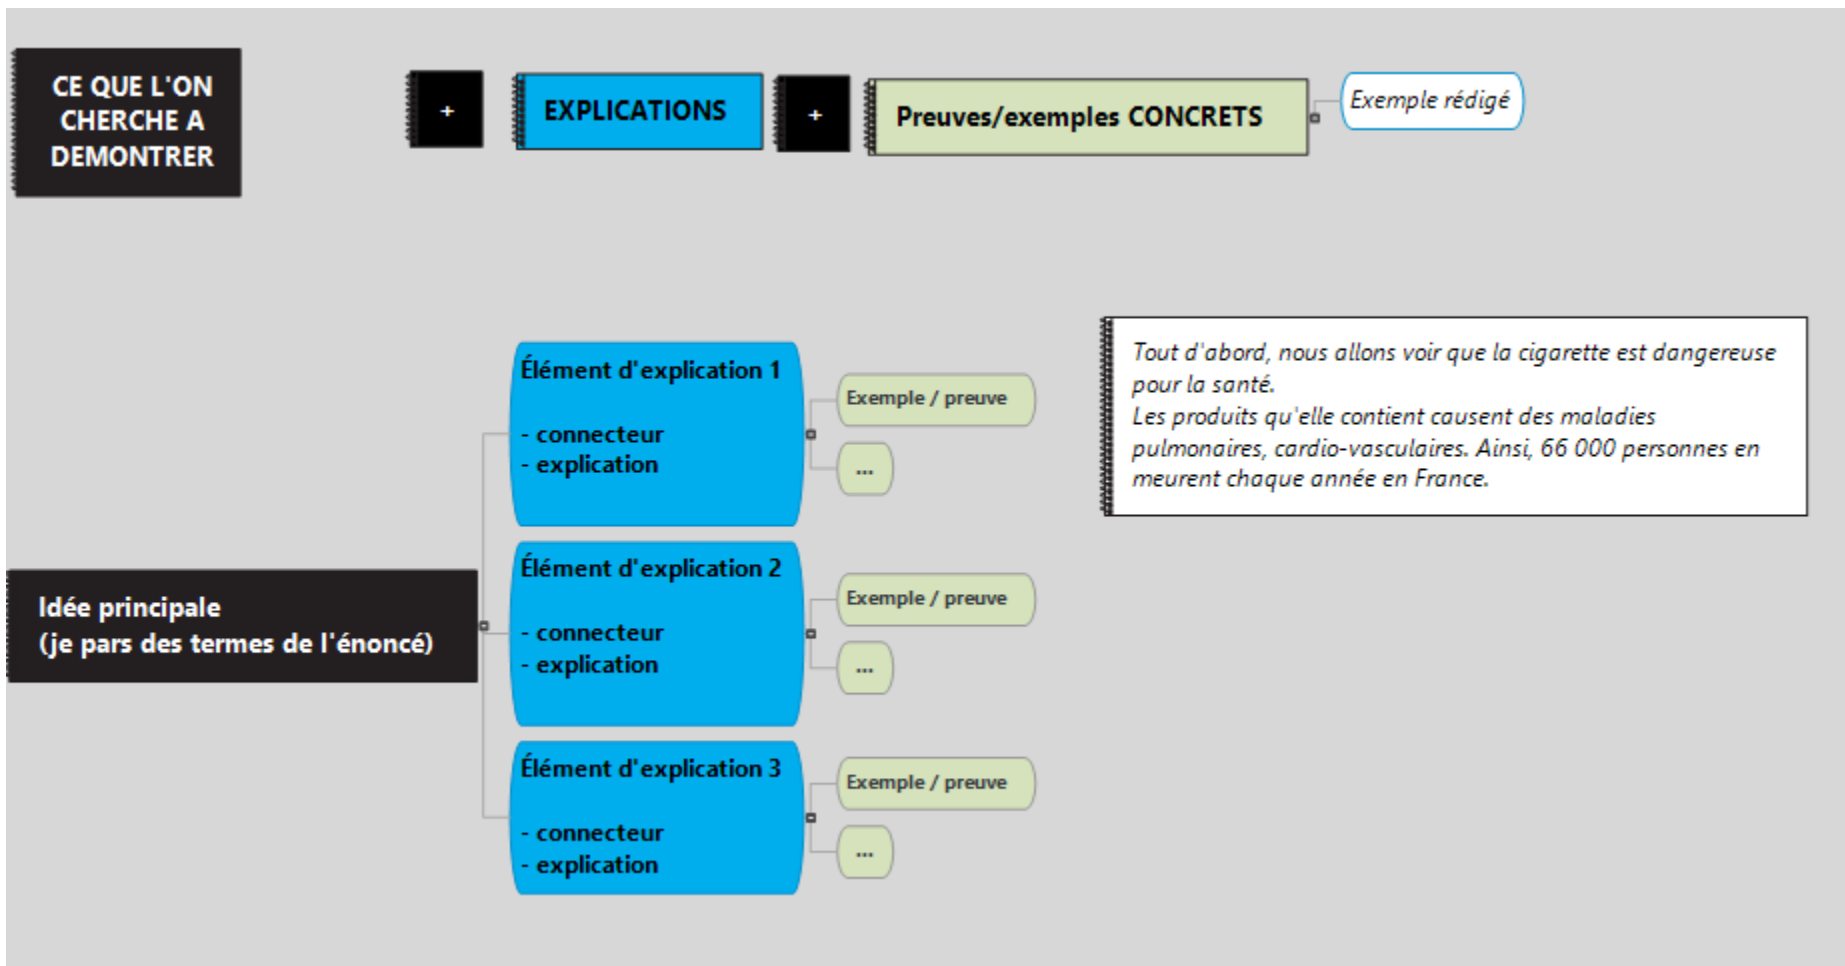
CE QUE L'ON CHERCHE A DEMONTRER

+

EXPLICATIONS

+

Preuves/exemples CONCRETS

Exemple rédigé

Tout d'abord, nous allons voir que la cigarette est dangereuse pour la santé.
Les produits qu'elle contient causent des maladies pulmonaires, cardio-vasculaires. Ainsi, 66 000 personnes en meurent chaque année en France.

Idée principale
(je pars des termes de l'énoncé)

Élément d'explication 1

- connecteur
- explication

Exemple / preuve

...

Élément d'explication 2

- connecteur
- explication

Exemple / preuve

...

Élément d'explication 3

- connecteur
- explication

Exemple / preuve

...